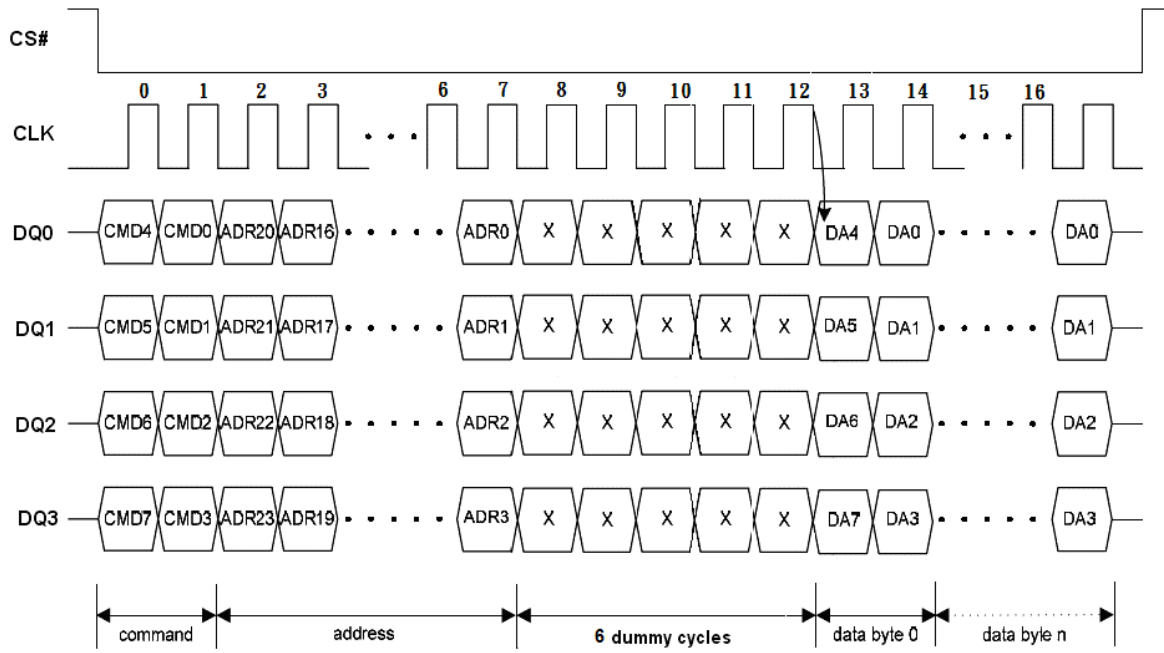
CS#

0 1 2 3 6 7 8 9 10 11 12 13 14 15 16

CLK

DQ0 CMD4 CMD0 ADR20 ADR16 ADR0 X X X X X DA4 DA0 DA0

DQ1 CMD5 CMD1 ADR21 ADR17 ADR1 X X X X X DA5 DA1 DA1

DQ2 CMD6 CMD2 ADR22 ADR18 ADR2 X X X X X DA6 DA2 DA2

DQ3 CMD7 CMD3 ADR23 ADR19 ADR3 X X X X X DA7 DA3 DA3

command address 6 dummy cycles data byte 0 data byle n